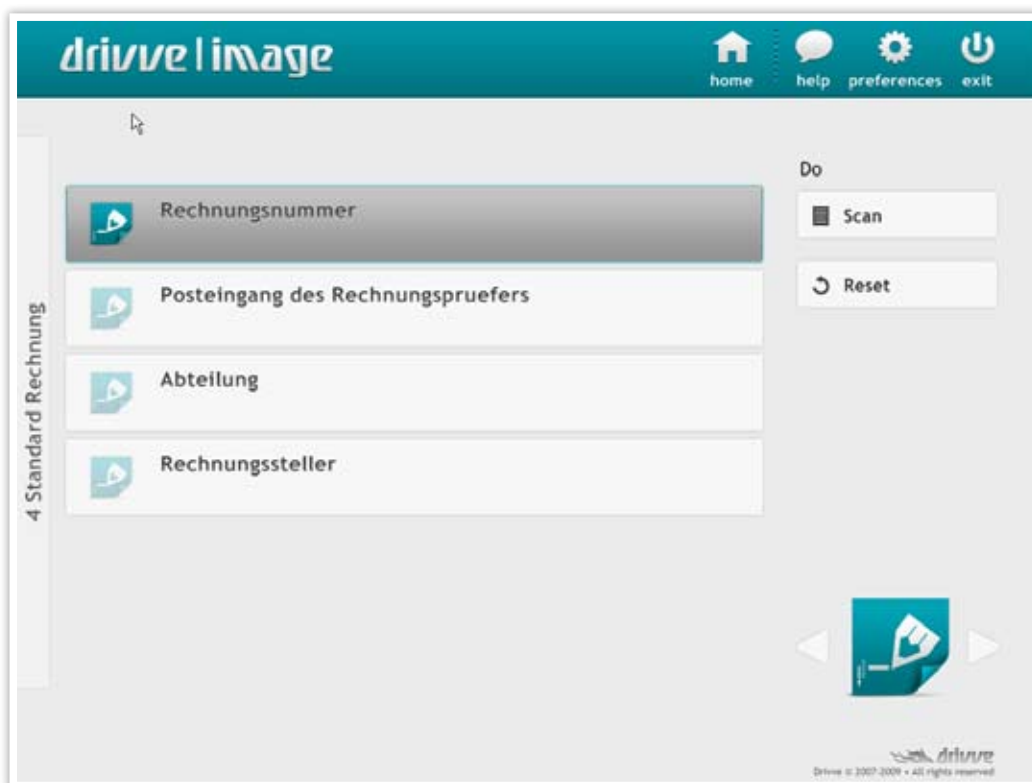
drivve | image

home help preferences exit

4 Standard Rechnung

Rechnungsnummer

Posteingang des Rechnungspruefers

Abteilung

Rechnungssteller

Do

Scan

Reset

drivve

Drivve © 2007-2009 • All rights reserved